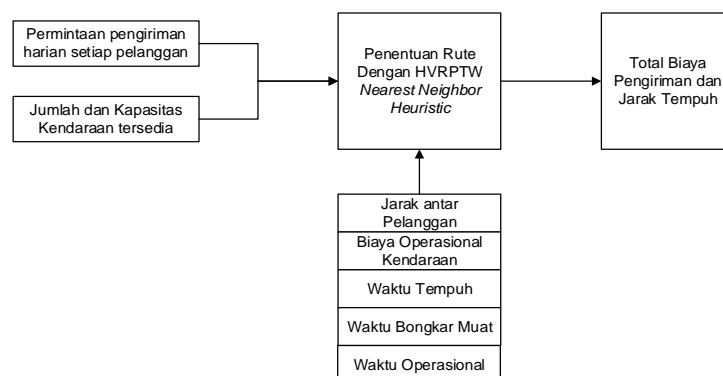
Permintaan pengiriman harian setiap pelanggan

Jumlah dan Kapasitas Kendaraan tersedia

Penentuan Rute Dengan HVRPTW *Nearest Neighbor Heuristic*

Total Biaya Pengiriman dan Jarak Tempuh

Jarak antar Pelanggan

Biaya Operasional Kendaraan

Waktu Tempuh

Waktu Bongkar Muat

Waktu Operasional